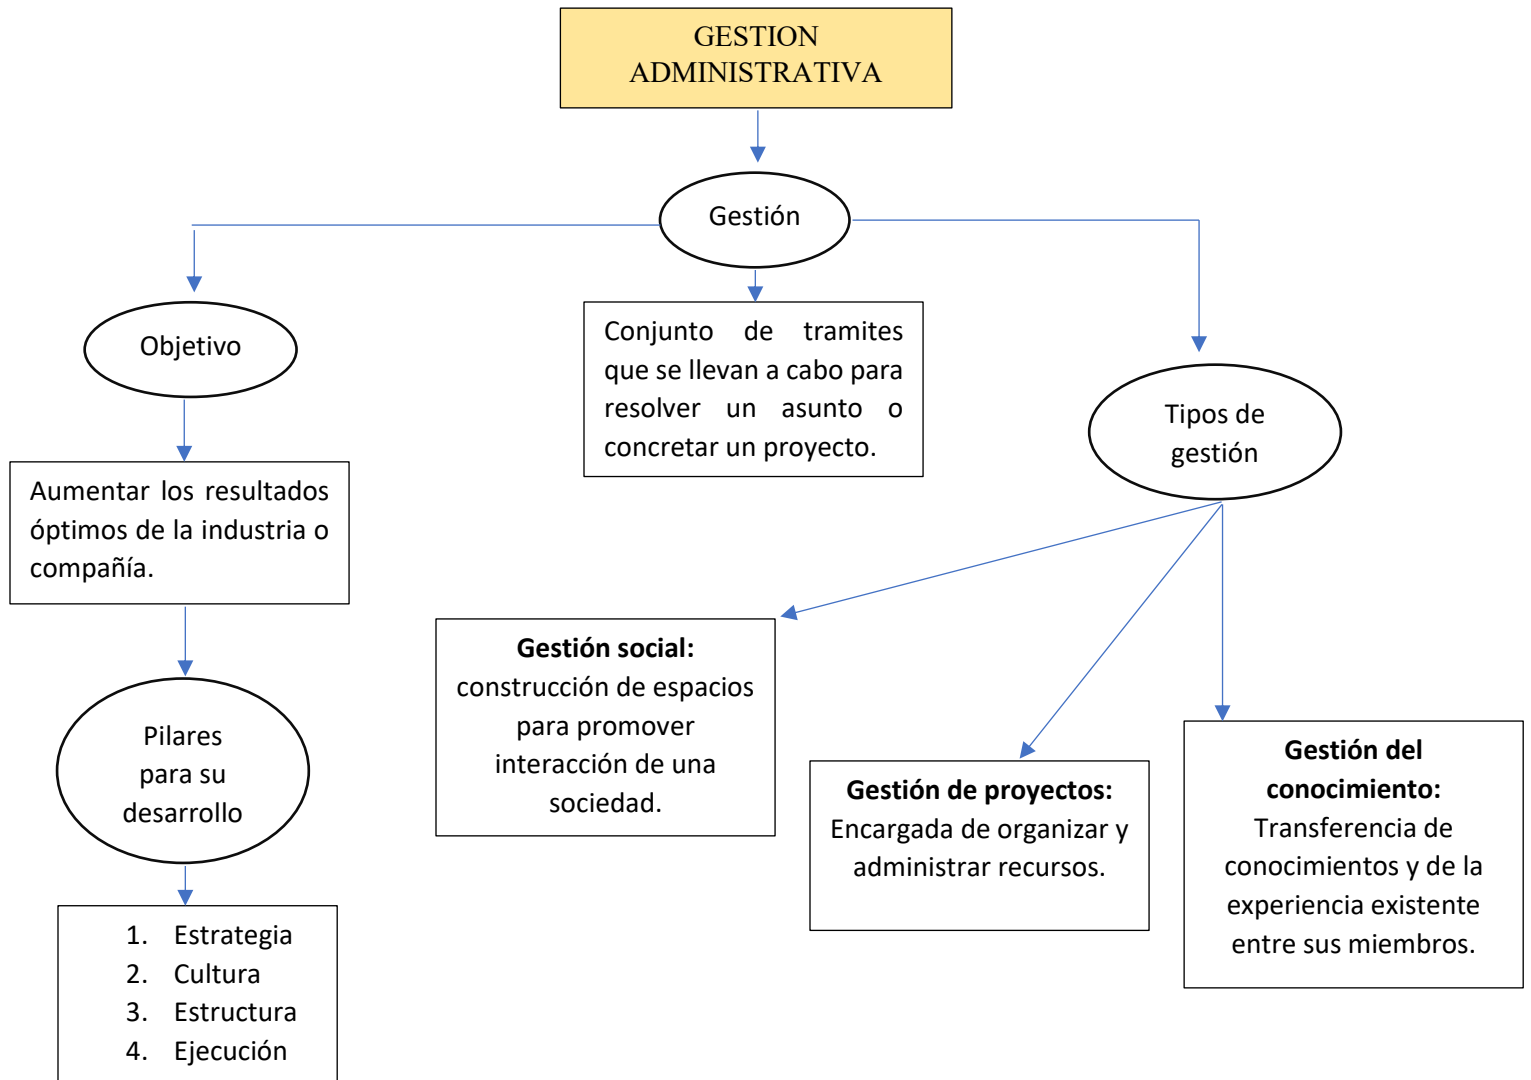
GESTION ADMINISTRATIVA

Gestión

Objetivo

Conjunto de tramites que se llevan a cabo para resolver un asunto o concretar un proyecto.

Tipos de gestión

Aumentar los resultados óptimos de la industria o compañía.

Pilares para su desarrollo

1. Estrategia
2. Cultura
3. Estructura
4. Ejecución

**Gestión social:** construcción de espacios para promover interacción de una sociedad.

**Gestión de proyectos:** Encargada de organizar y administrar recursos.

**Gestión del conocimiento:** Transferencia de conocimientos y de la experiencia existente entre sus miembros.